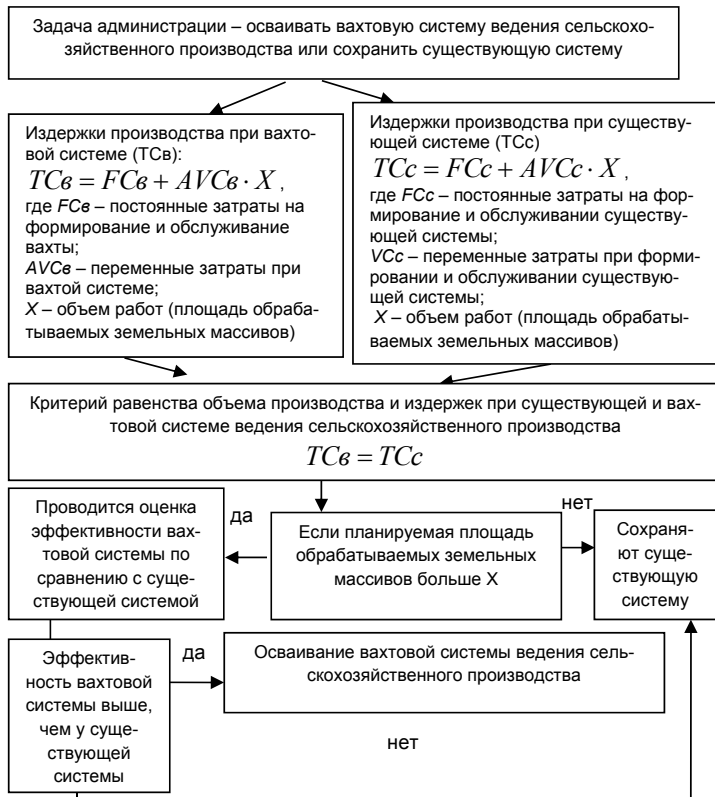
Задача администрации – осваивать вахтовую систему ведения сельскохозяйственного производства или сохранить существующую систему

Издержки производства при вахтовой системе (ТСв):
$TCв = FCв + AVCв \cdot X$,
где *FCв* – постоянные затраты на формирование и обслуживание вахты;
*AVCв* – переменные затраты при вахтой системе;
*X* – объем работ (площадь обрабатываемых земельных массивов)

Издержки производства при существующей системе (ТСс)
$TCc = FCc + AVCc \cdot X$,
где *FCc* – постоянные затраты на формирование и обслуживании существующей системы;
*VCc* – переменные затраты при формировании и обслуживании существующей системы;
*X* – объем работ (площадь обрабатываемых земельных массивов)

Критерий равенства объема производства и издержек при существующей и вахтовой системе ведения сельскохозяйственного производства
$TCв = TCc$

Проводится оценка эффективности вахтовой системы по сравнению с существующей системой

да

Если планируемая площадь обрабатываемых земельных массивов больше Х

нет

Сохраняют существующую систему

Эффективность вахтовой системы выше, чем у существующей системы

да

Осваивание вахтовой системы ведения сельскохозяйственного производства

нет